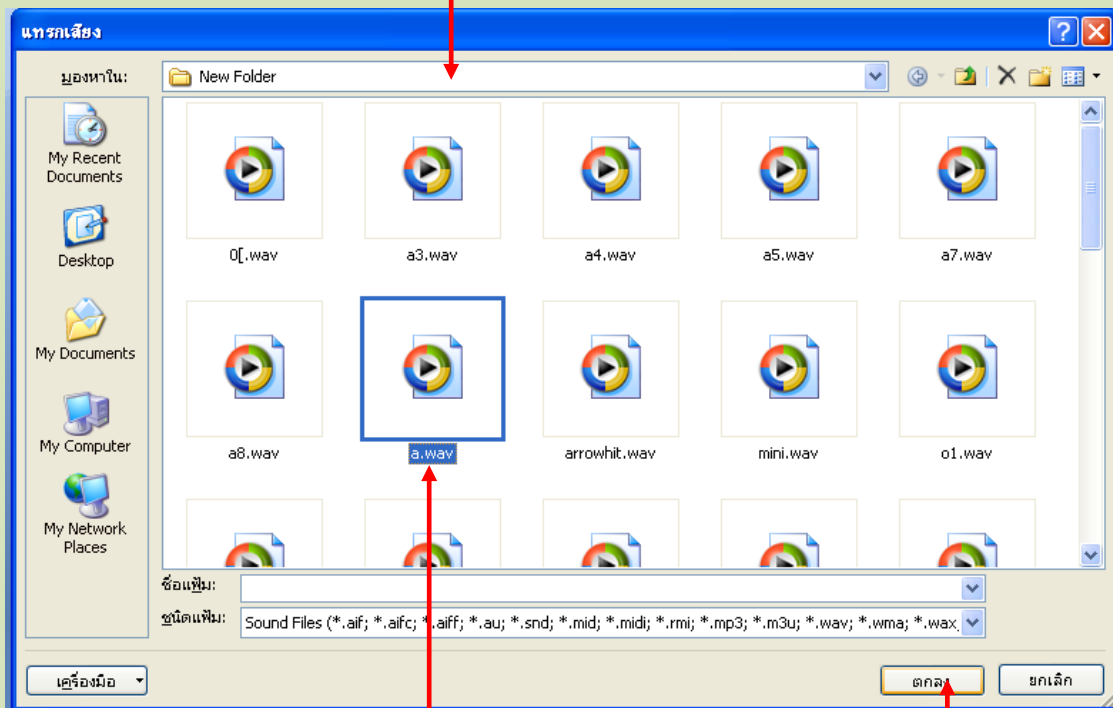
แทรกเสียง

มองหาใน: New Folder

My Recent Documents

Desktop

My Documents

My Computer

My Network Places

0[.wav

a3.wav

a4.wav

a5.wav

a7.wav

a8.wav

a.wav

arrowhit.wav

mini.wav

o1.wav

ชื่อแฟ้ม:

ชนิดแฟ้ม: Sound Files (*.aif; *.aifc; *.aiff; *.au; *.snd; *.mid; *.midi; *.rmi; *.mp3; *.m3u; *.wav; *.wma; *.wax

เครื่องมือ

ตกลง

ยกเลิก